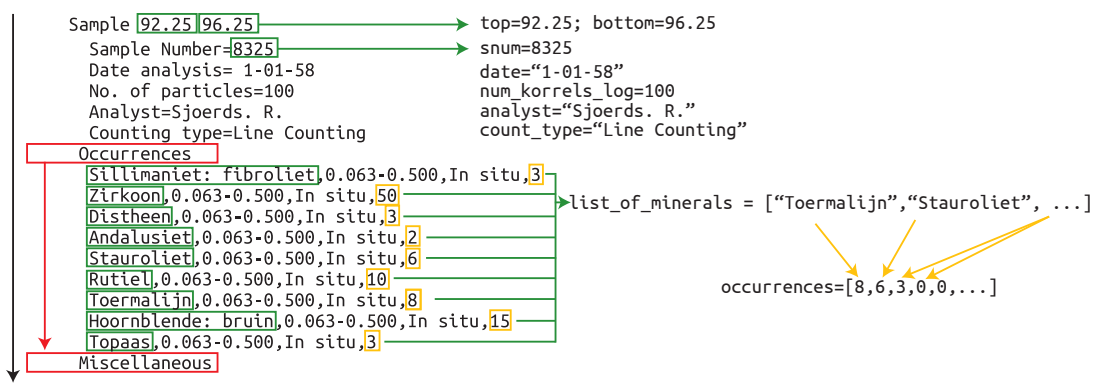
Sample 92.25 96.25
Sample Number=8325
Date analysis= 1-01-58
No. of particles=100
Analyst=Sjoerds. R.
Counting type=Line Counting
Occurrences
Sillimaniet: fibroliet,0.063-0.500,In situ,3
Zirkoon,0.063-0.500,In situ,50
Distheen,0.063-0.500,In situ,3
Andalusiet,0.063-0.500,In situ,2
Stauroliet,0.063-0.500,In situ,6
Rutiel,0.063-0.500,In situ,10
Toermalijn,0.063-0.500,In situ,8
Hoornblende: bruin,0.063-0.500,In situ,15
Topaas,0.063-0.500,In situ,3
Miscellaneous

top=92.25; bottom=96.25
snum=8325
date="1-01-58"
num_korrels_log=100
analyst="Sjoerds. R."
count_type="Line Counting"

list_of_minerals = ["Toermalijn","Stauroliet", ...]

occurrences=[8,6,3,0,0,...]